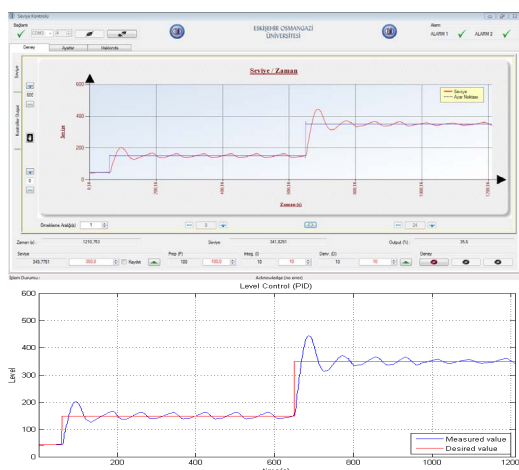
Seviye Kontrolü

Bağlantı

COM3

ESKİŞEHİR OSMANGAZİ ÜNİVERSİTESİ

Alarm

ALARM 1

ALARM 2

Deney

Ayarlar

Hakkında

Seviye

Kontrolör Output

Seviye / Zaman

600

400

200

0

Seviye

Seviye

Ayar Noktası

Zaman (s)

Örnekleme Aralığı(s)

1

3

24

Zaman (s)

1210,763

Seviye

341,8291

Output (%)

35,6

Seviye

349,7751

350,0

Kaydet

Prop (P)

100

100,0

Integ. (I)

10

10

Deriv. (D)

10

10

Deney

İşlem Durumu

Acknowledge (no error)

Level Control (PID)

600

500

400

300

200

100

0

Level

200

400

600

800

1000

1200

time (s)

Measured value

Desired value